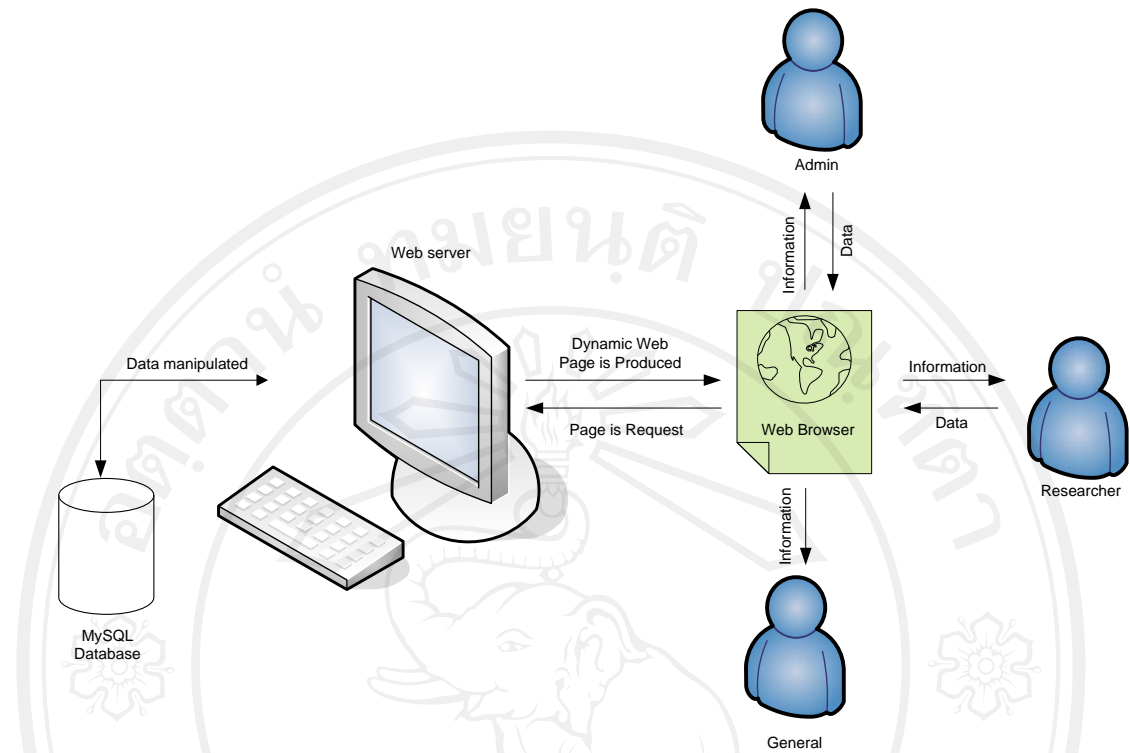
Admin

Information

Data

Web server

Data manipulated

Dynamic Web Page is Produced

Page is Request

Web Browser

Information

Data

Researcher

Information

MySQL Database

General

ลิขสิทธิ์มหาวิทยาลัยเชียงใหม่